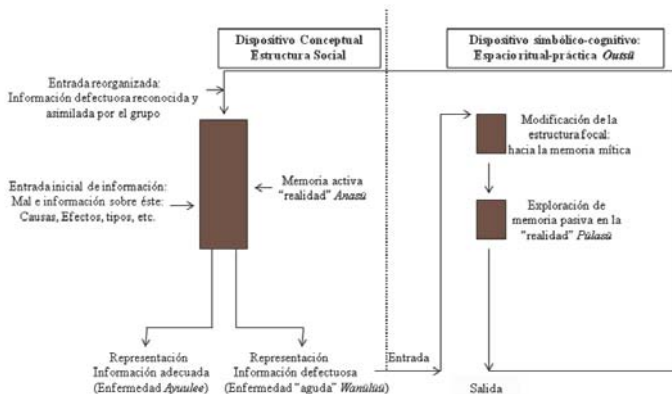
Dispositivo Conceptual
Estructura Social

Dispositivo simbólico-cognitivo:
Espacio ritual-práctica *Outsü*

Entrada reorganizada:
Información defectuosa reconocida y asimilada por el grupo

Entrada inicial de información:
Mal e información sobre éste:
Causas, Efectos, tipos, etc.

Memoria activa
"realidad" *Anasü*

Modificación de la estructura focal:
hacia la memoria mítica

Exploración de memoria pasiva en la "realidad" *Pülasü*

Representación
Información adecuada
(Enfermedad *Ayuulee*)

Representación
Información defectuosa
(Enfermedad "aguda" *Wanülüü*)

Entrada

Salida